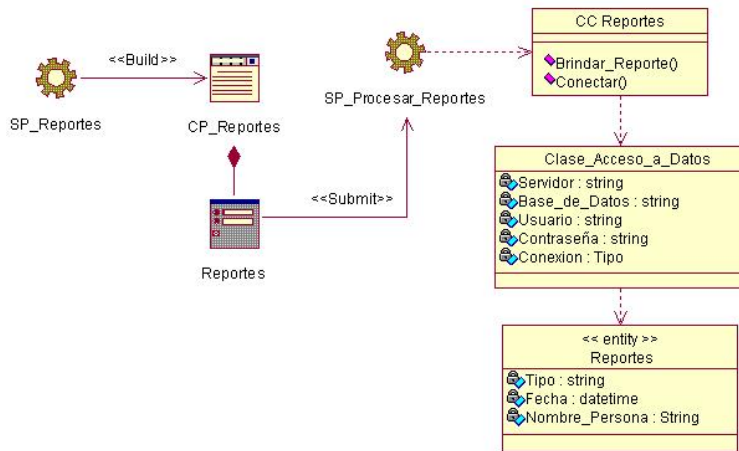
<<Build>>

SP_Reportes

CP_Reportes

SP_Procesar_Reportes

CC Reportes

Brindar_Reporte()
Conectar()

Clase_Acceso_a_Datos

Servidor : string
Base_de_Datos : string
Usuario : string
Contraseña : string
Conexion : Tipo

<<Submit>>

Reportes

<< entity >>
Reportes

Tipo : string
Fecha : datetime
Nombre_Persona : String